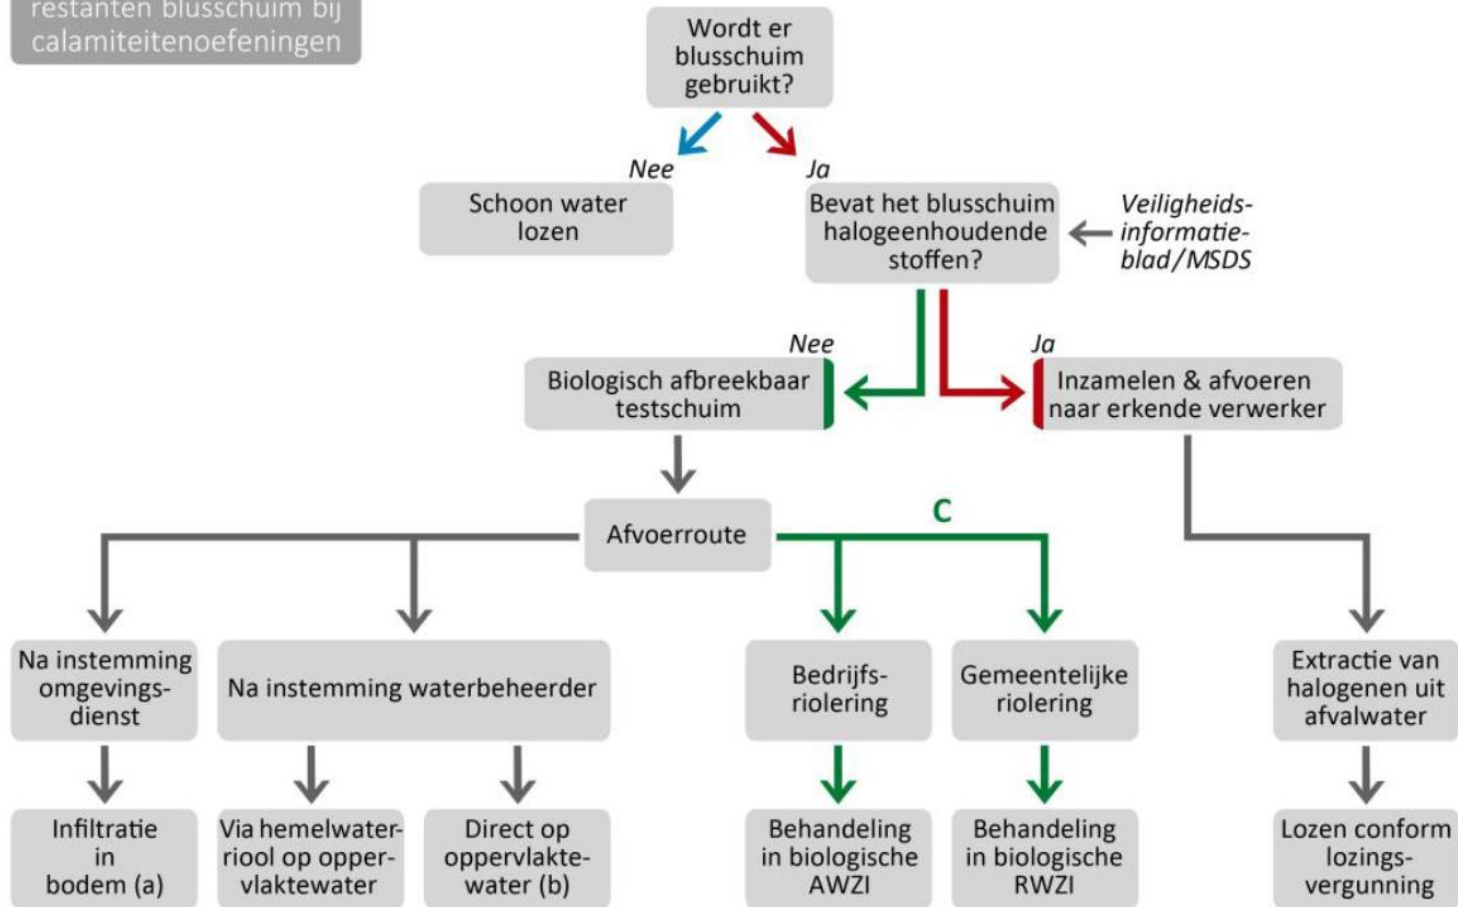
restanten blusschuim bij calamiteitenoefeningen

Wordt er blusschuim gebruikt?

Nee

Ja

Schoon water lozen

Bevat het blusschuim halogeenhoudende stoffen?

Veiligheids-informatie-blad/MSDS

Nee

Ja

Biologisch afbreekbaar testschuim

Inzamelen & afvoeren naar erkende verwerker

Afvoerroute

C

Na instemming omgevings-dienst

Na instemming waterbeheerder

Bedrijfs-riolering

Gemeentelijke riolering

Extractie van halogenen uit afvalwater

Infiltratie in bodem (a)

Via hemelwater-riool op oppervlaktewater

Direct op oppervlakte-water (b)

Behandeling in biologische AWZI

Behandeling in biologische RWZI

Lozen conform lozings-vergunning